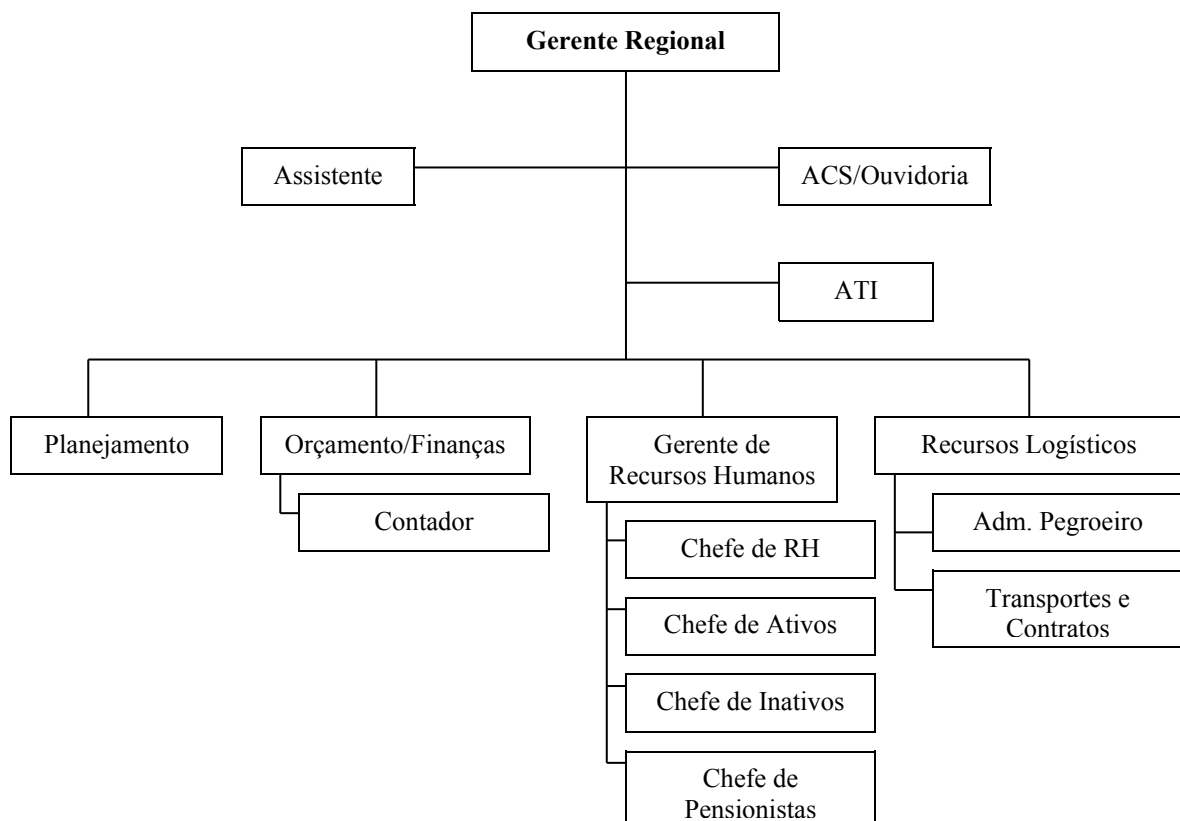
Gerente Regional

Assistente

ACS/Ouvidoria

ATI

Planejamento

Orçamento/Finanças

Contador

Gerente de Recursos Humanos

Chefe de RH

Chefe de Ativos

Chefe de Inativos

Chefe de Pensionistas

Recursos Logísticos

Adm. Pegroeiro

Transportes e Contratos